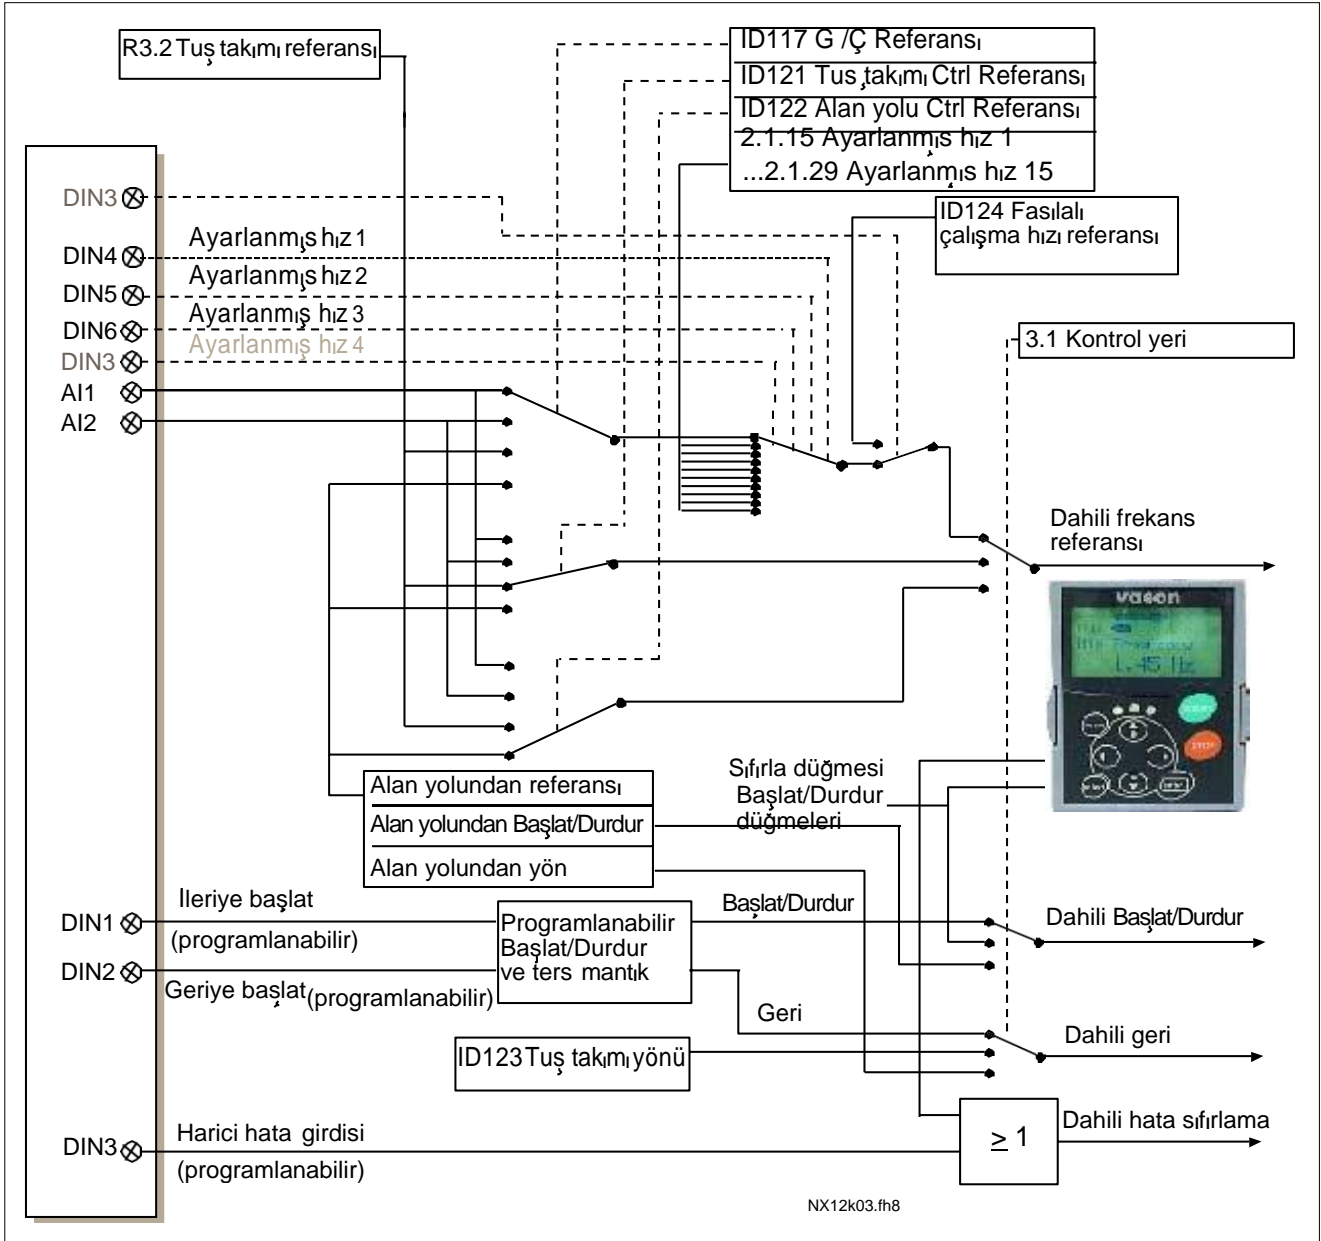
R3.2 Tuş takımı referansı

ID117 G /Ç Referansı
ID121 Tuş takımı Ctrl Referansı
ID122 Alan yolu Ctrl Referansı
2.1.15 Ayarlanmış hız 1
...2.1.29 Ayarlanmış hız 15

ID124 Fasılalı çalışma hızı referansı

DIN3
DIN4 Ayarlanmış hız 1
DIN5 Ayarlanmış hız 2
DIN6 Ayarlanmış hız 3
DIN3 Ayarlanmış hız 4
AI1
AI2

3.1 Kontrol yeri

Dahili frekans referansı

vacon
1.45 Hz

Sıfırla düğmesi
Başlat/Durdur düğmeleri

Alan yolundan referansı
Alan yolundan Başlat/Durdur
Alan yolundan yön

DIN1 İleriye başlat (programlanabilir)
DIN2 Geriye başlat (programlanabilir)

Programlanabilir Başlat/Durdur ve ters mantık

Başlat/Durdur
Dahili Başlat/Durdur

Geri
Dahili geri

ID123 Tuş takımı yönü

DIN3 Harici hata girdisi (programlanabilir)

$\geq 1$

Dahili hata sıfırlama

NX12k03.fh8